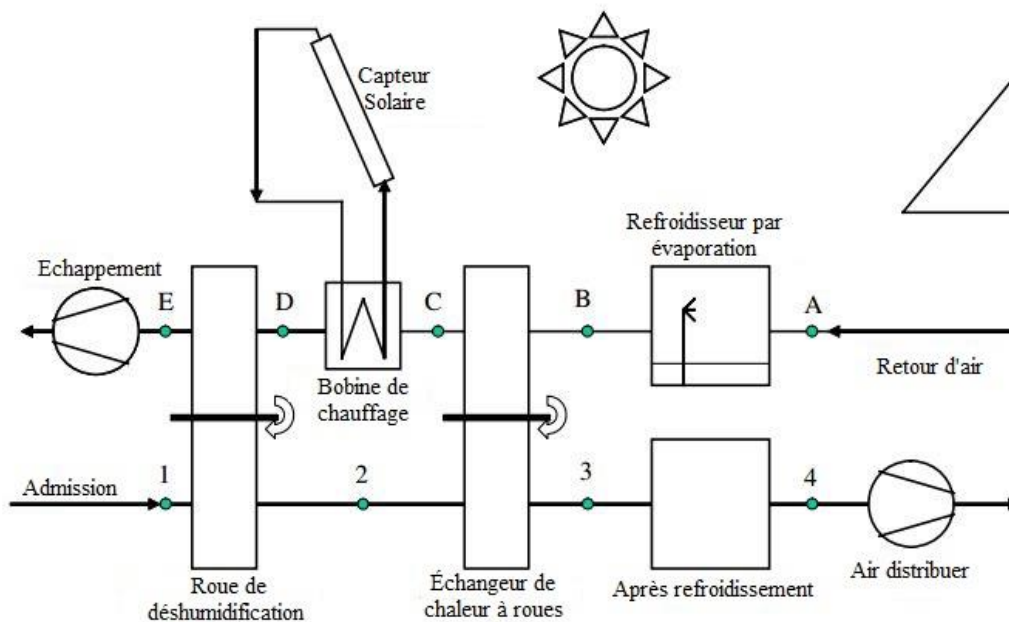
Capteur Solaire

Refroidisseur par évaporation

Echappement

E

D

C

B

A

Bobine de chauffage

Retour d'air

Admission

1

2

3

4

Roue de déshumidification

Échangeur de chaleur à roues

Après refroidissement

Air distribuer